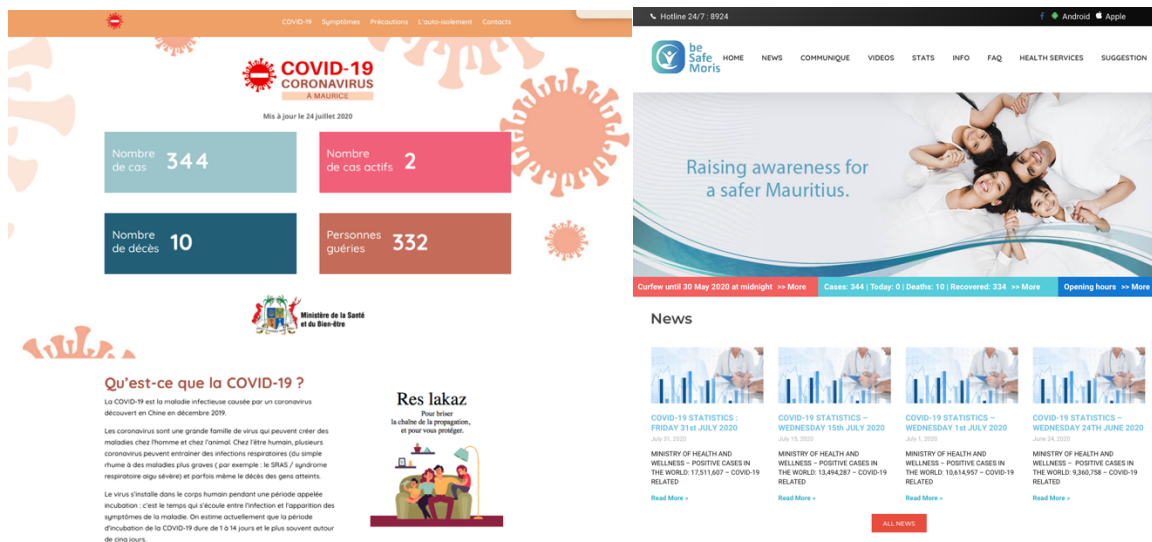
COVID-19 Symptômes Précautions L'auto-isolement Contacts

COVID-19
CORONAVIRUS
À MAURICE

Mis à jour le 24 juillet 2020

Nombre de cas 344

Nombre de cas actifs 2

Nombre de décès 10

Personnes guéries 332

Ministère de la Santé et du Bien-être

Qu'est-ce que la COVID-19 ?

La COVID-19 est la maladie infectieuse causée par un coronavirus découvert en Chine en décembre 2019.

Les coronavirus sont une grande famille de virus qui peuvent créer des maladies chez l'homme et chez l'animal. Chez l'être humain, plusieurs coronavirus peuvent entraîner des infections respiratoires (du simple rhume à des maladies plus graves ( par exemple : le SRAS / syndrome respiratoire aigu sévère) et parfois même le décès des gens atteints.

Le virus s'installe dans le corps humain pendant une période appelée incubation : c'est le temps qui s'écoule entre l'infection et l'apparition des symptômes de la maladie. On estime actuellement que la période d'incubation de la COVID-19 dure de 1 à 14 jours et le plus souvent autour de cinq jours.

Res lakaz
Pour briser la chaîne de la propagation, et pour vous protéger.

Hotline 24/7 : 8924
Android Apple

be Safe Moris
HOME NEWS COMMUNIQUE VIDEOS STATS INFO FAQ HEALTH SERVICES SUGGESTION

Raising awareness for a safer Mauritius.

Curfew until 30 May 2020 at midnight >> More
Cases: 344 | Today: 0 | Deaths: 10 | Recovered: 334 >> More
Opening hours >> More

News

COVID-19 STATISTICS : FRIDAY 31st JULY 2020
July 31, 2020
MINISTRY OF HEALTH AND WELLNESS – POSITIVE CASES IN THE WORLD: 17,511,607 – COVID-19 RELATED
Read More »

COVID-19 STATISTICS – WEDNESDAY 15th JULY 2020
July 15, 2020
MINISTRY OF HEALTH AND WELLNESS – POSITIVE CASES IN THE WORLD: 13,494,287 – COVID-19 RELATED
Read More »

COVID-19 STATISTICS – WEDNESDAY 1st JULY 2020
July 1, 2020
MINISTRY OF HEALTH AND WELLNESS – POSITIVE CASES IN THE WORLD: 10,614,957 – COVID-19 RELATED
Read More »

COVID-19 STATISTICS – WEDNESDAY 24TH JUNE 2020
June 24, 2020
MINISTRY OF HEALTH AND WELLNESS – POSITIVE CASES IN THE WORLD: 9,360,758 – COVID-19 RELATED
Read More »

ALL NEWS